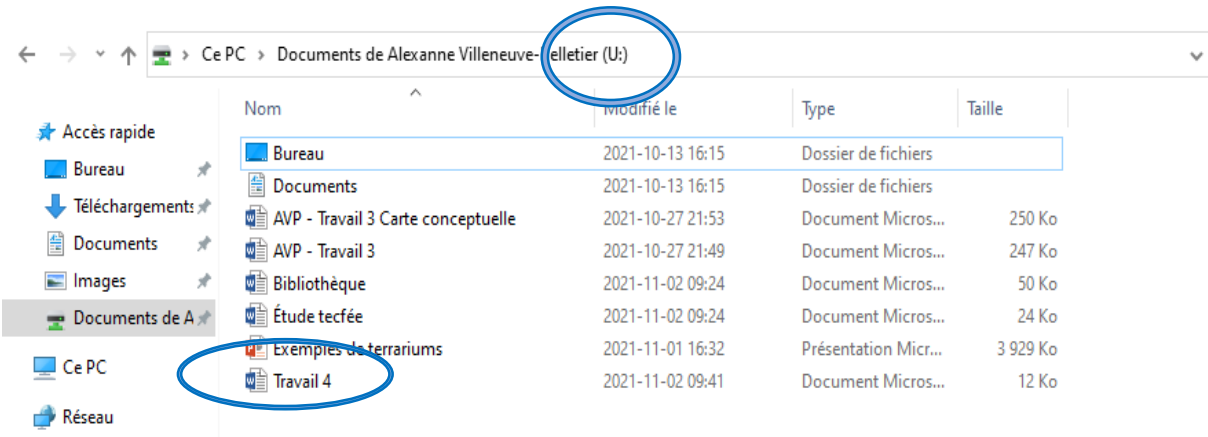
Ce PC > Documents de Alexanne Villeneuve-Pelletier (U:)

Accès rapide
Bureau
Téléchargements
Documents
Images
Documents de A
Ce PC
Réseau

| Nom | Modifié le | Type | Taille |
|---|---|---|---|
| Bureau | 2021-10-13 16:15 | Dossier de fichiers | |
| Documents | 2021-10-13 16:15 | Dossier de fichiers | |
| AVP - Travail 3 Carte conceptuelle | 2021-10-27 21:53 | Document Micros... | 250 Ko |
| AVP - Travail 3 | 2021-10-27 21:49 | Document Micros... | 247 Ko |
| Bibliothèque | 2021-11-02 09:24 | Document Micros... | 50 Ko |
| Étude tecfée | 2021-11-02 09:24 | Document Micros... | 24 Ko |
| Exemples de terrariums | 2021-11-01 16:32 | Présentation Micr... | 3 929 Ko |
| Travail 4 | 2021-11-02 09:41 | Document Micros... | 12 Ko |